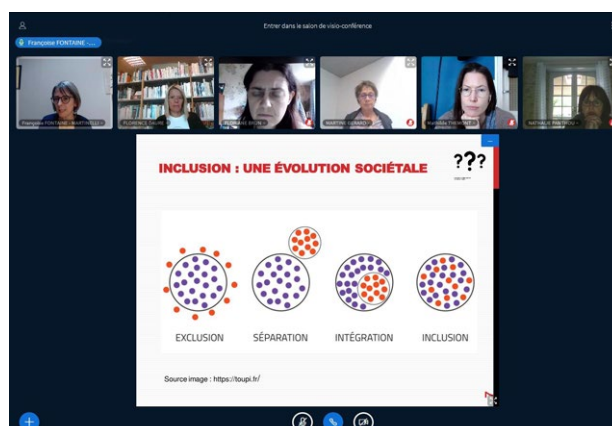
Entrer dans le salon de visio-conférence

Françoise FONTAINE -...

Françoise FONTAINE - MARTINEAU

FLORENCE TAURE

FLORENCE BRUN

MARTINE GERARD

Nathalie THEVENOT

NATHALIE PANTHOU

INCLUSION : UNE ÉVOLUTION SOCIÉTALE

???

EXCLUSION

SÉPARATION

INTÉGRATION

INCLUSION

Source image : https://toupi.fr/